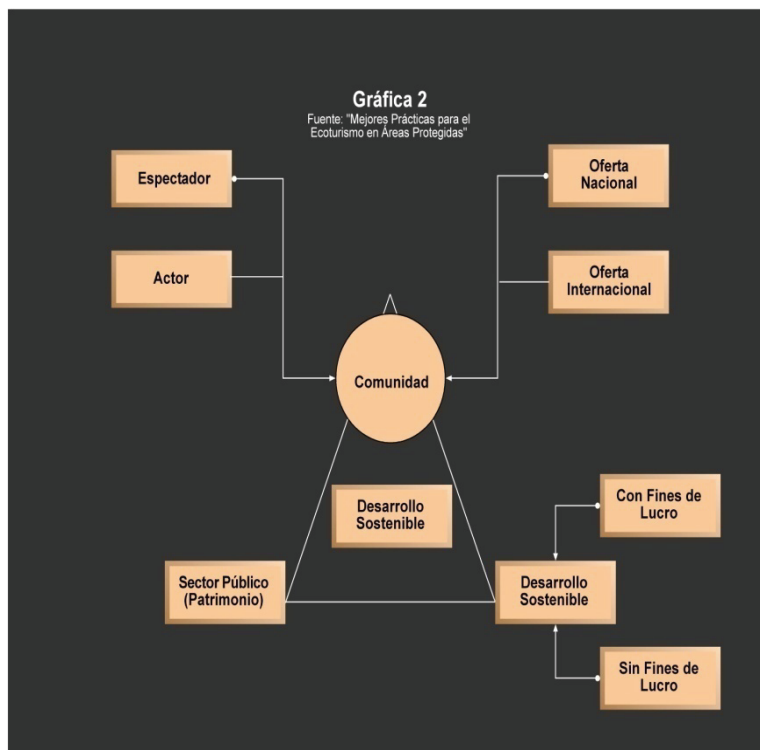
Gráfica 2
Fuente: "Mejores Prácticas para el Ecoturismo en Áreas Protegidas"

Espectador

Actor

Oferta Nacional

Oferta Internacional

Comunidad

Desarrollo Sostenible

Con Fines de Lucro

Sector Público (Patrimonio)

Desarrollo Sostenible

Sin Fines de Lucro